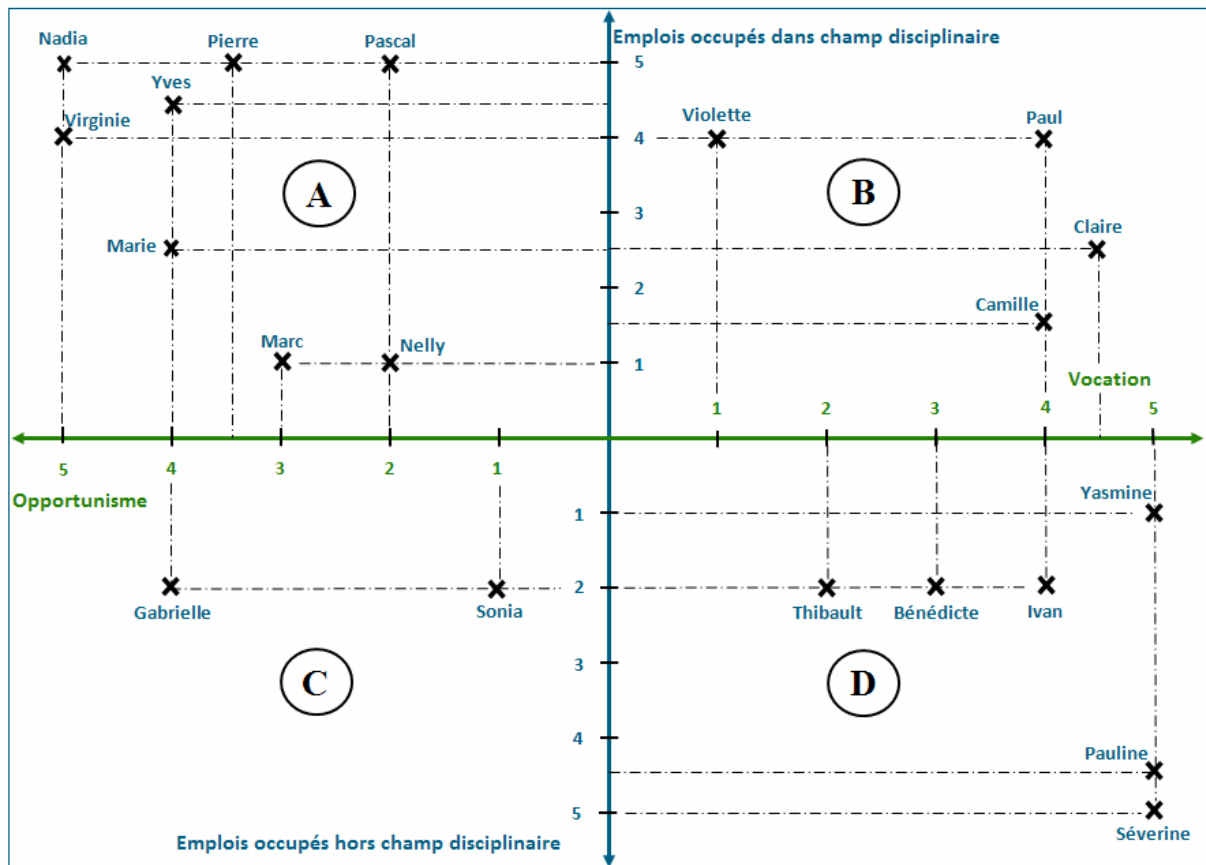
Emplois occupés dans champ disciplinaire

Nadia
Pierre
Pascal
Yves
Virginie
Violette
Paul
Marie
Claire
Camille
Marc
Nelly
Vocation

A
B
C
D

5
4
3
2
1

1 2 3 4 5

5 4 3 2 1

Opportunisme

Yasmine
Gabrielle
Sonia
Thibault
Bénédicte
Ivan
Pauline
Séverine

1
2
3
4
5

Emplois occupés hors champ disciplinaire